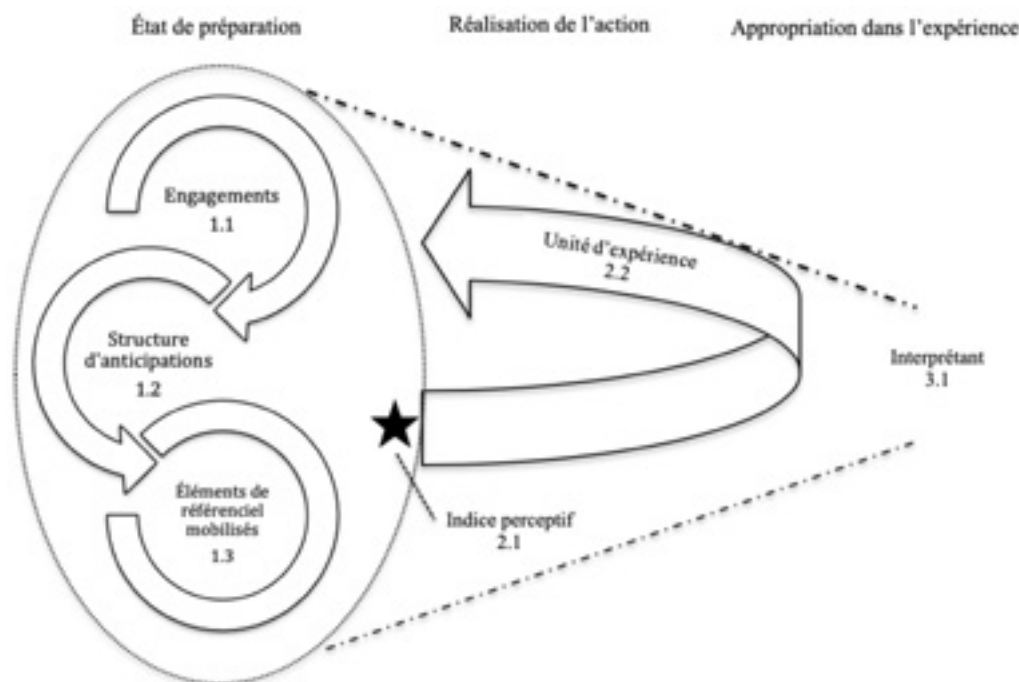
État de préparation

Réalisation de l'action

Appropriation dans l'expérience

Engagements
1.1

Unité d'expérience
2.2

Structure d'anticipations
1.2

Interprétant
3.1

Éléments de référenciel mobilisés
1.3

Indice perceptif
2.1